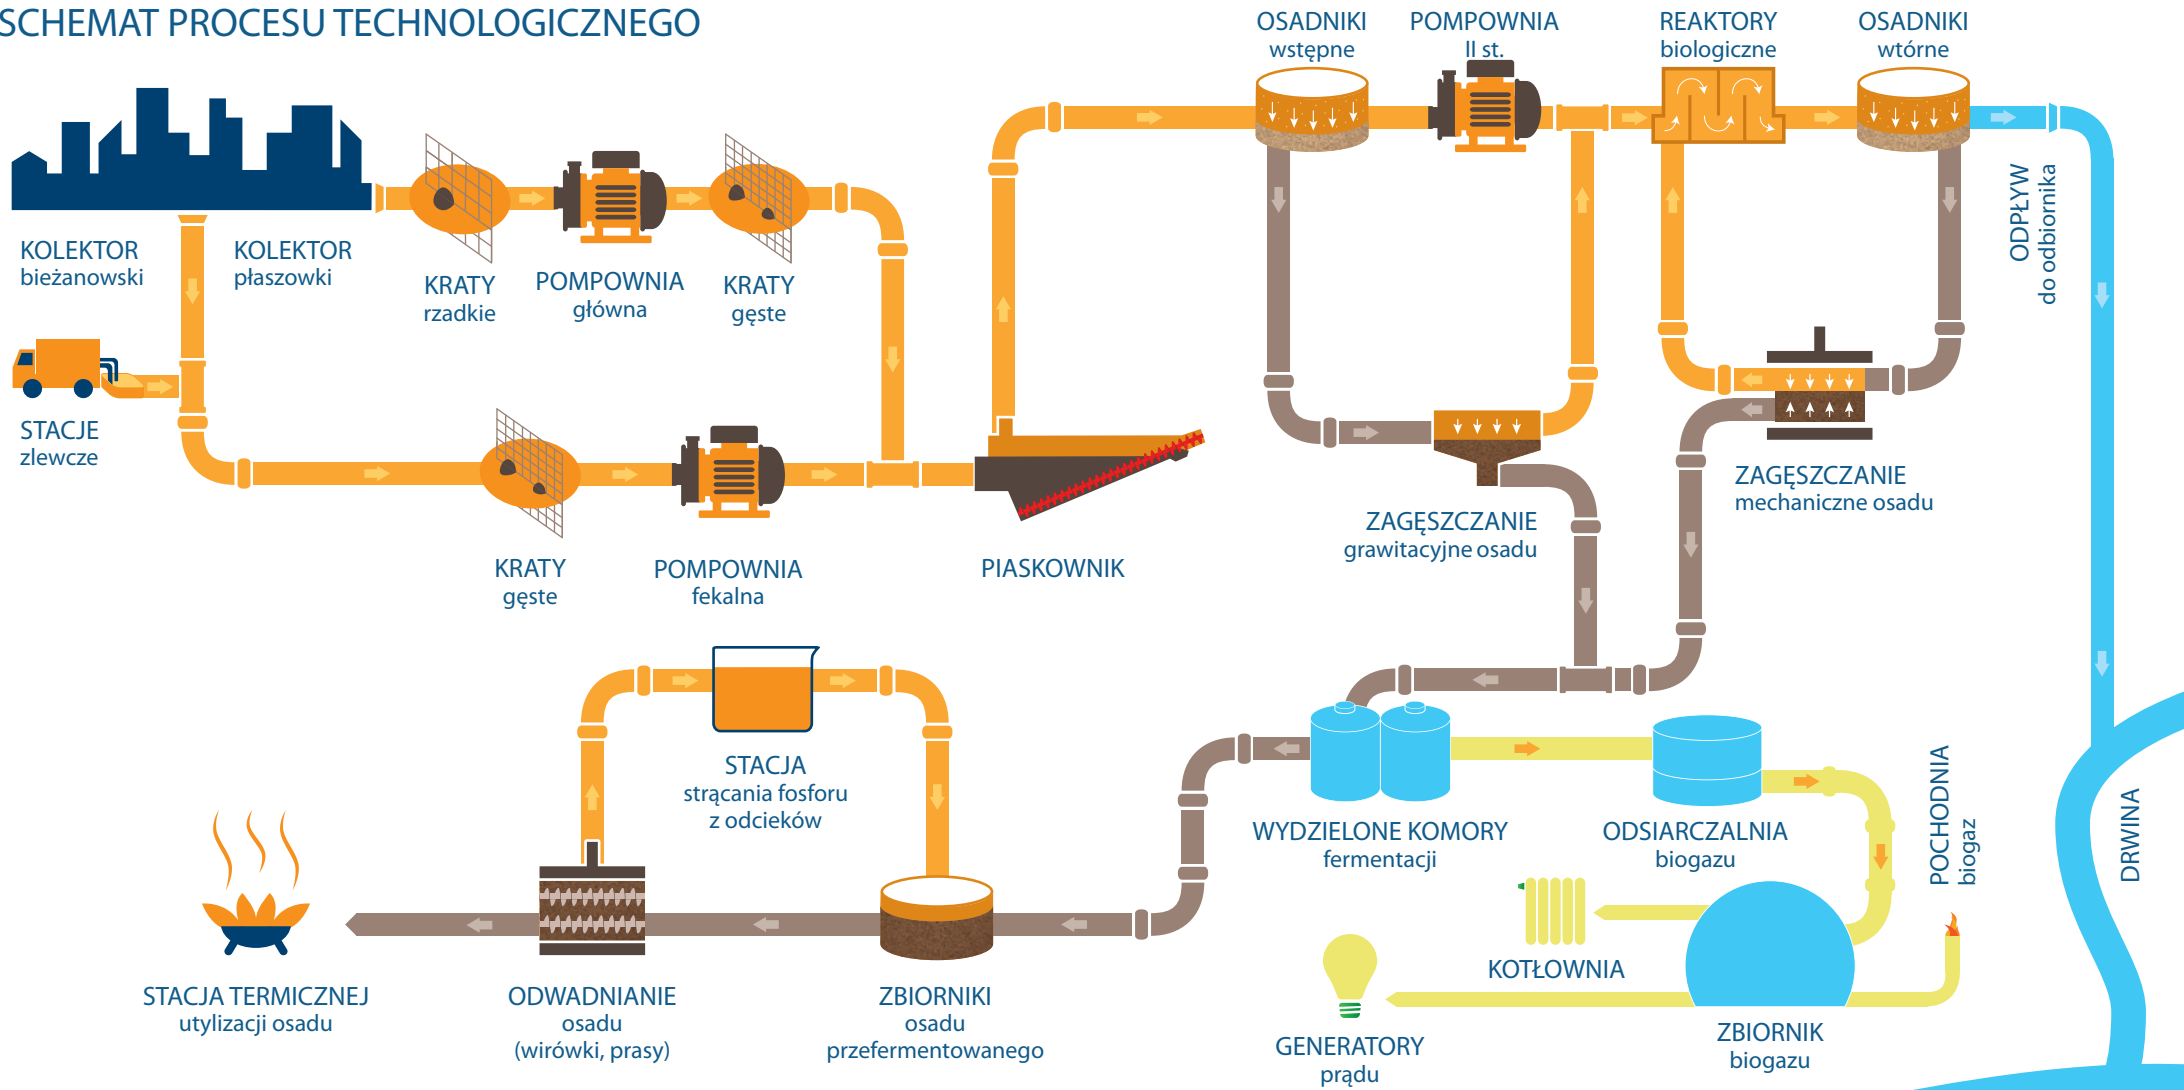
SCHEMAT PROCESU TECHNOLOGICZNEGO

KOLEKTOR bieżanowski

KOLEKTOR płaszowki

KRATY rzadkie

POMPOWNIA główna

KRATY gęste

STACJE zlewcze

KRATY gęste

POMPOWNIA fekalna

PIASKOWNIK

OSADNIKI wstępne

POMPOWNIA II st.

REAKTORY biologiczne

OSADNIKI wtórne

ODPŁYW do odbiornika

ZAGĘSZCZANIE grawitacyjne osadu

ZAGĘSZCZANIE mechaniczne osadu

STACJA strącania fosforu z odcieków

WYDZIELONE KOMORY fermentacji

ODSIARCZALNIA biogazu

POCHODNIA biogaz

DRWINA

KOTŁOWNIA

STACJA TERMICZNEJ utylizacji osadu

ODWADNIANIE osadu (wirówki, prasy)

ZBIORNIKI osadu przefermentowanego

GENERATORY prądu

ZBIORNIK biogazu